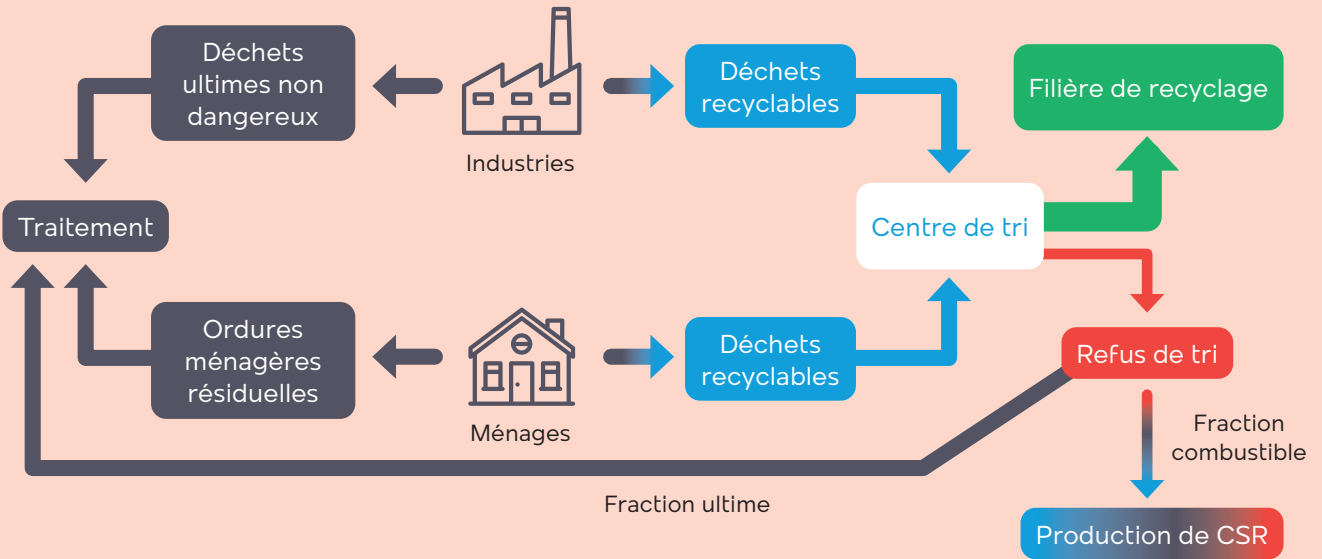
Déchets ultimes non dangereux

Industries

Déchets recyclables

Filière de recyclage

Traitement

Centre de tri

Ordures ménagères résiduelles

Ménages

Déchets recyclables

Refus de tri

Fraction combustible

Fraction ultime

Production de CSR